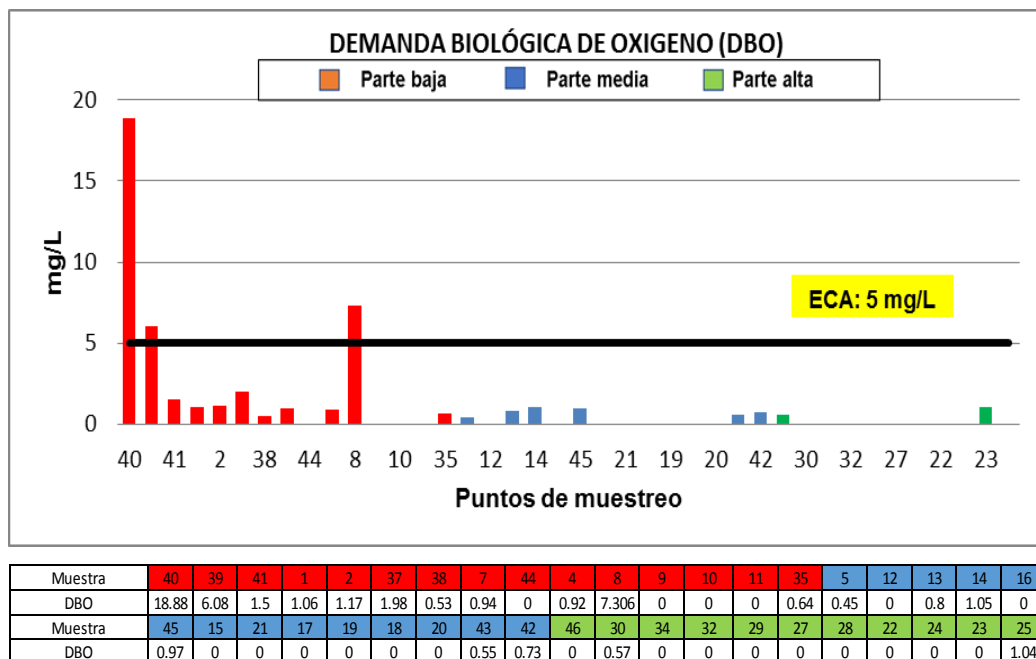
DEMANDA BIOLÓGICA DE OXIGENO (DBO)

Parte baja Parte media Parte alta

20
15
10
5
0

mg/L

ECA: 5 mg/L

40 41 2 38 44 8 10 35 12 14 45 21 19 20 42 30 32 27 22 23

Puntos de muestreo

| Muestra | 40 | 39 | 41 | 1 | 2 | 37 | 38 | 7 | 44 | 4 | 8 | 9 | 10 | 11 | 35 | 5 | 12 | 13 | 14 | 16 |
|---|---|---|---|---|---|---|---|---|---|---|---|---|---|---|---|---|---|---|---|---|
| DBO | 18.88 | 6.08 | 1.5 | 1.06 | 1.17 | 1.98 | 0.53 | 0.94 | 0 | 0.92 | 7.306 | 0 | 0 | 0 | 0.64 | 0.45 | 0 | 0.8 | 1.05 | 0 |
| Muestra | 45 | 15 | 21 | 17 | 19 | 18 | 20 | 43 | 42 | 46 | 30 | 34 | 32 | 29 | 27 | 28 | 22 | 24 | 23 | 25 |
| DBO | 0.97 | 0 | 0 | 0 | 0 | 0 | 0 | 0.55 | 0.73 | 0 | 0.57 | 0 | 0 | 0 | 0 | 0 | 0 | 0 | 0 | 1.04 |